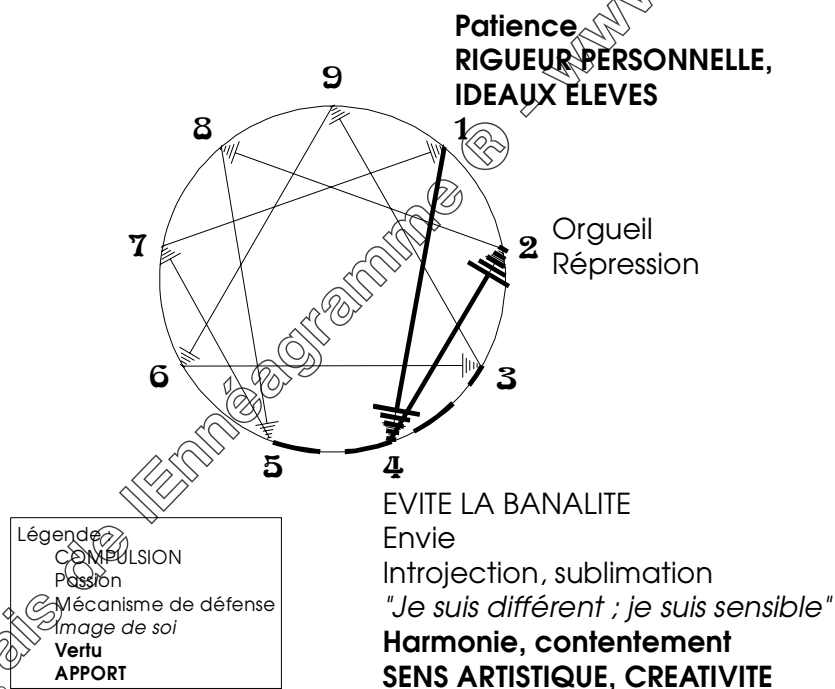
Patience
RIGUEUR PERSONNELLE,
IDEAUX ELEVES

9

8

1

7

2

Orgueil
Répression

6

3

5

4

EVITE LA BANALITE
Envie
Introjection, sublimation
"Je suis différent ; je suis sensible"
**Harmonie, contentement**
**SENS ARTISTIQUE, CREATIVITE**

Légende
COMPULSION
Passion
Mécanisme de défense
*Image de soi*
**Vertu**
**APPORT**

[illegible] l'Ennéagramme ® - www.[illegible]